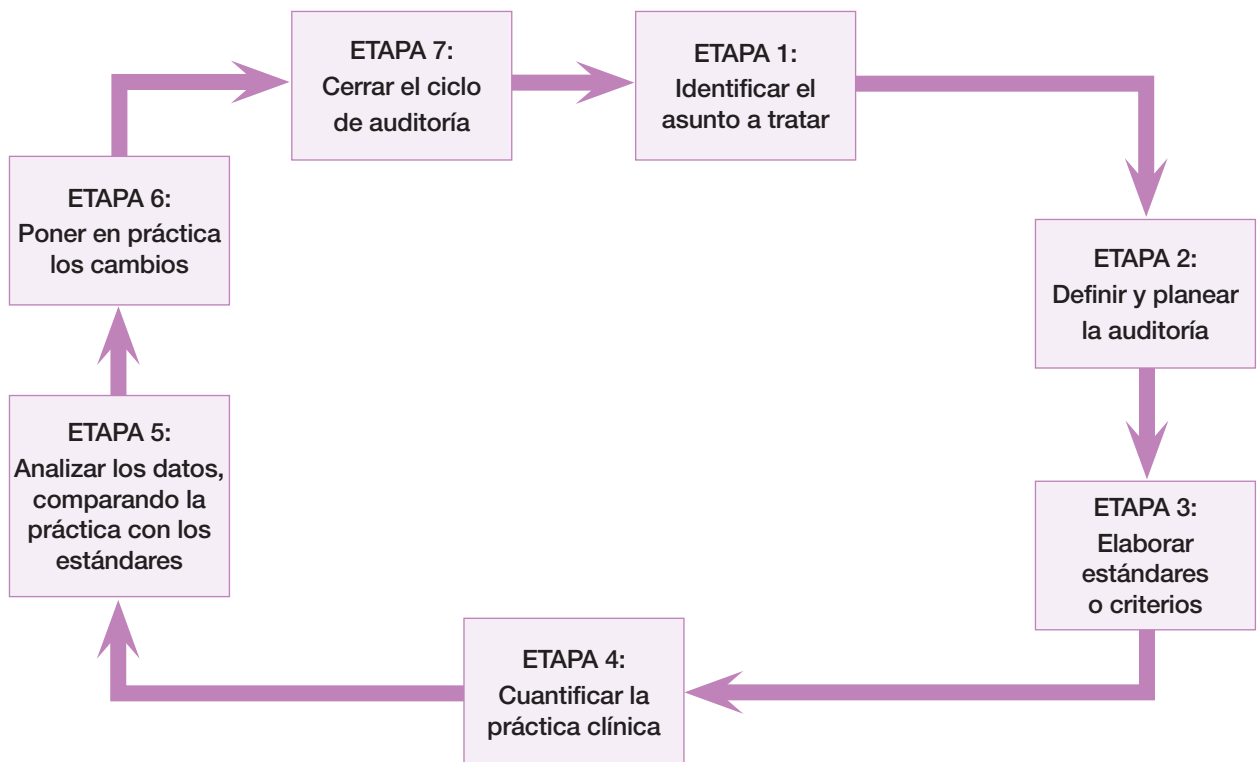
ETAPA 7:
Cerrar el ciclo de auditoría

ETAPA 1:
Identificar el asunto a tratar

ETAPA 2:
Definir y planear la auditoría

ETAPA 3:
Elaborar estándares o criterios

ETAPA 4:
Cuantificar la práctica clínica

ETAPA 5:
Analizar los datos, comparando la práctica con los estándares

ETAPA 6:
Poner en práctica los cambios